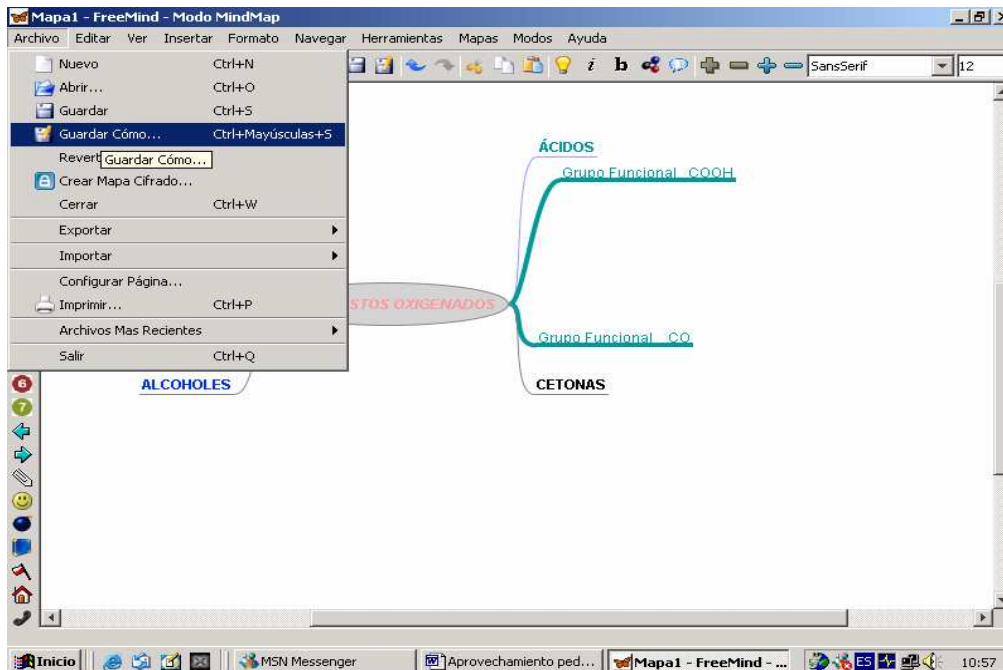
Mapa1 - FreeMind - Modo MindMap

Archivo Editar Ver Insertar Formato Navegar Herramientas Mapas Modos Ayuda

Nuevo Ctrl+N
Abrir... Ctrl+O
Guardar Ctrl+S
Guardar Cómo... Ctrl+Mayúsculas+S
Revert Guardar Cómo...
Crear Mapa Cifrado...
Cerrar Ctrl+W
Exportar
Importar
Configurar Página...
Imprimir... Ctrl+P
Archivos Mas Recientes
Salir Ctrl+Q

SansSerif 12

ÁCIDOS
Grupo Funcional COOH
STOS OXIGENADOS
Grupo Funcional CO
CETONAS
ALCOHOLES

Inicio MSN Messenger Aprovechamiento ped... Mapa1 - FreeMind - ... ES 10:57